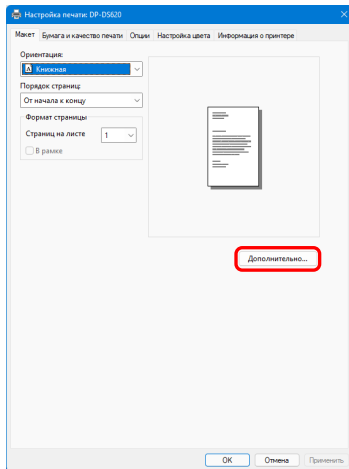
Настройка печати: DP-DS620

Макет | Бумага и качество печати | Опции | Настройка цвета | Информация о принтере

Ориентация:
Книжная

Порядок страниц:
От начала к концу

Формат страницы
Страниц на листе 1
В рамке

Дополнительно...

OK | Отмена | Применить